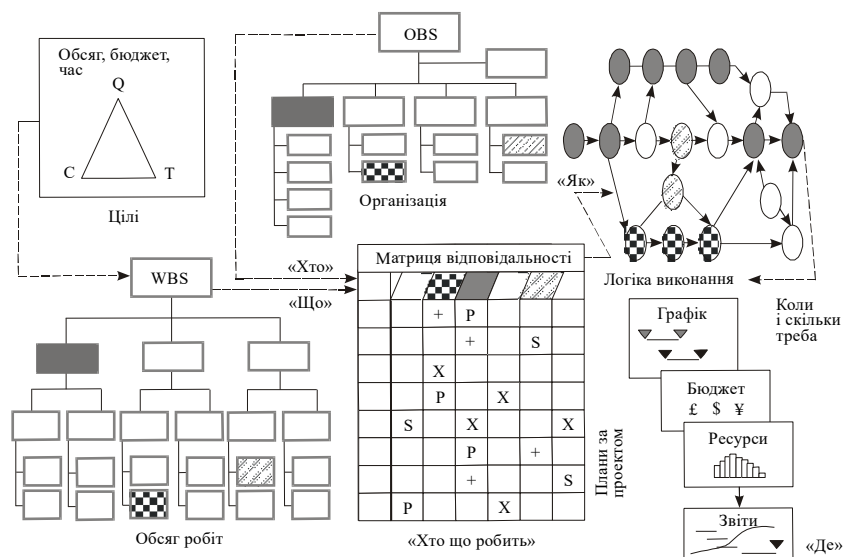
Обсяг, бюджет, час

Q

C

T

Цілі

OBS

Організація

«Як»

Логіка виконання

WBS

«Хто»

«Що»

Матриця відповідальності

| | | | | | | |
|---|---|---|---|---|---|---|
| | | + | P | | | |
| | | | + | | S | |
| | | X | | | | |
| | | P | | X | | |
| | S | | X | | | X |
| | | | P | | + | |
| | | | + | | | S |
| | P | | | X | | |

«Хто що робить»

Обсяг робіт

Плани за проектом

Коли і скільки треба

Графік

Бюджет
£ $ ¥

Ресурси

Звіти

«Де»